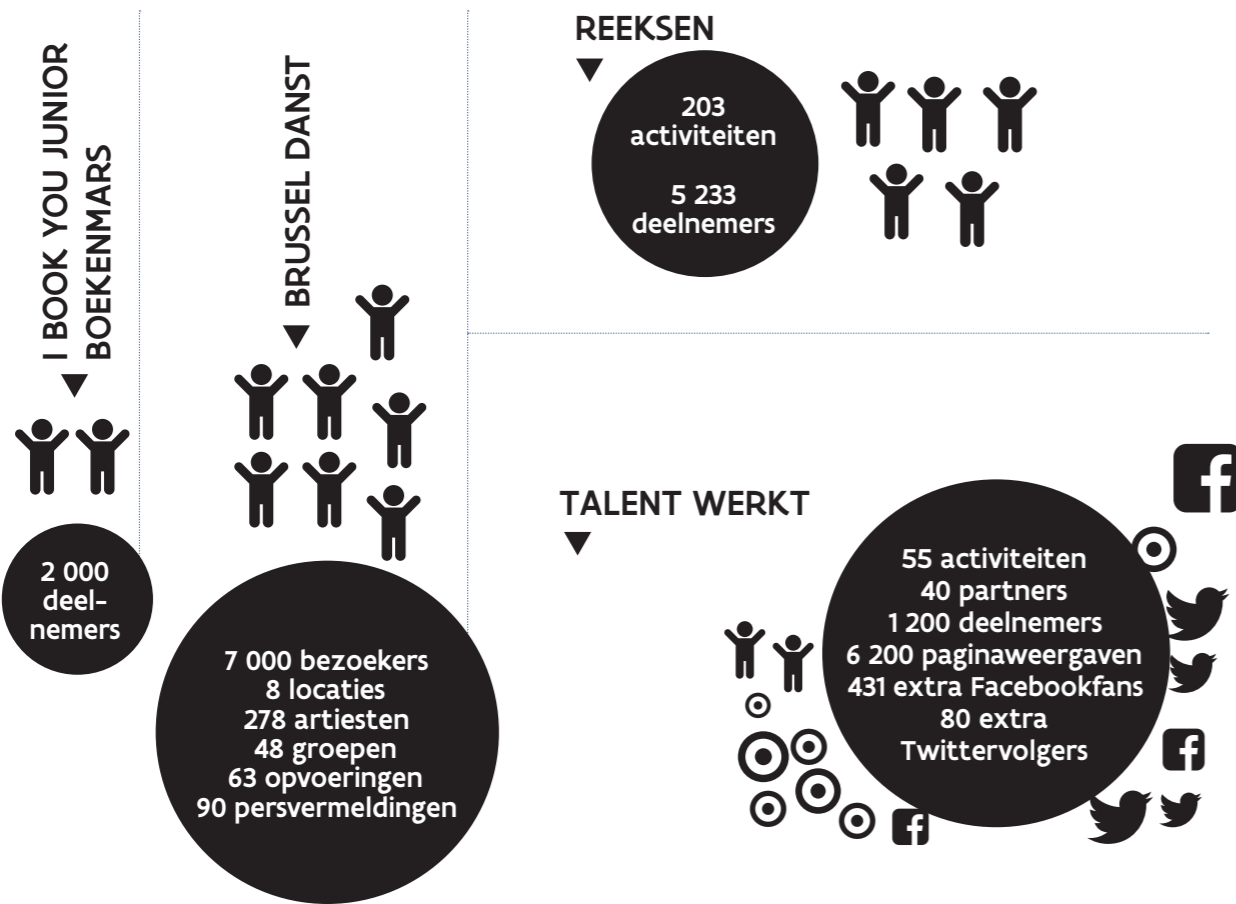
I BOOK YOU JUNIOR BOEKENMARS

2 000 deelnemers

BRUSSEL DANST

7 000 bezoekers
8 locaties
278 artiesten
48 groepen
63 opvoeringen
90 persvermeldingen

REEKSEN

203 activiteiten

5 233 deelnemers

TALENT WERKT

55 activiteiten
40 partners
1 200 deelnemers
6 200 paginaweergaven
431 extra Facebookfans
80 extra Twittervolgers